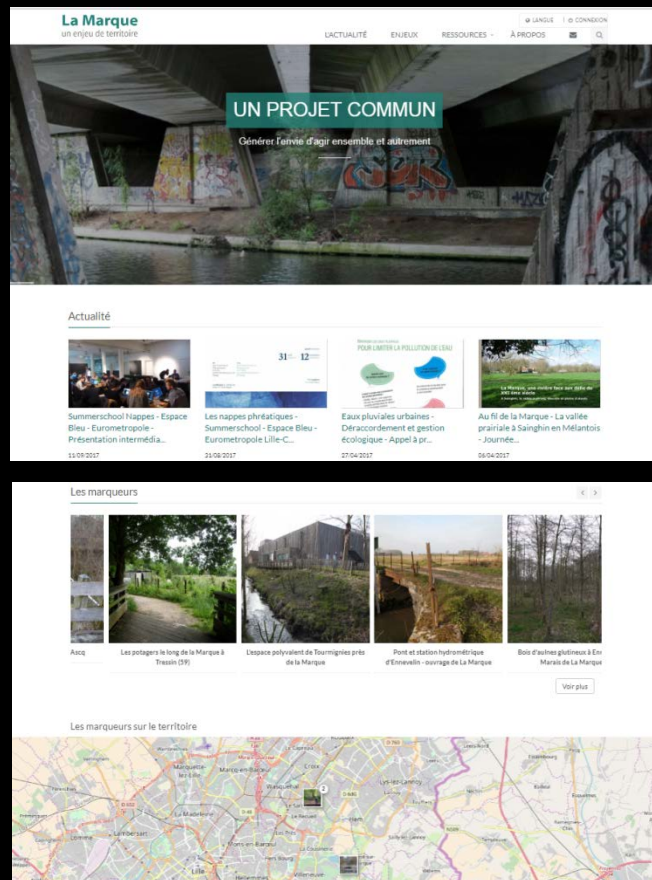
La Marque
un enjeu de territoire

LANGUE | CONNEXION

L'ACTUALITÉ ENJEUX RESSOURCES À PROPOS

UN PROJET COMMUN

Générer l'envie d'agir ensemble et autrement

Actualité

POUR LIMITER LA POLLUTION DE L'EAU

Summerschool Nappes - Espace Bleu - Eurometropole - Présentation intermédia...
11/09/2017

Les nappes phréatiques - Summerschool - Espace Bleu - Eurometropole Lille-C...
21/08/2017

Eaux pluviales urbaines - Déraccordement et gestion écologique - Appel à pr...
27/04/2017

Au fil de la Marque - La vallée prairiale à Sainghin en Mélantois - Journée...
06/04/2017

Les marqueurs

Ascq

Les potagers le long de la Marque à Tressin (59)

L'espace polyvalent de Tourmignies près de la Marque

Pont et station hydrométrique d'Ennevelin - ouvrage de La Marque

Bois d'aulnes glutineux à En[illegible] Marais de La Marque

Voir plus

Les marqueurs sur le territoire

Marcq-en-Barœul
Wasquehal
Lys-lez-Lannoy
La Madeleine
Lille
Croix
Roubaix
Mons-en-Barœul
2